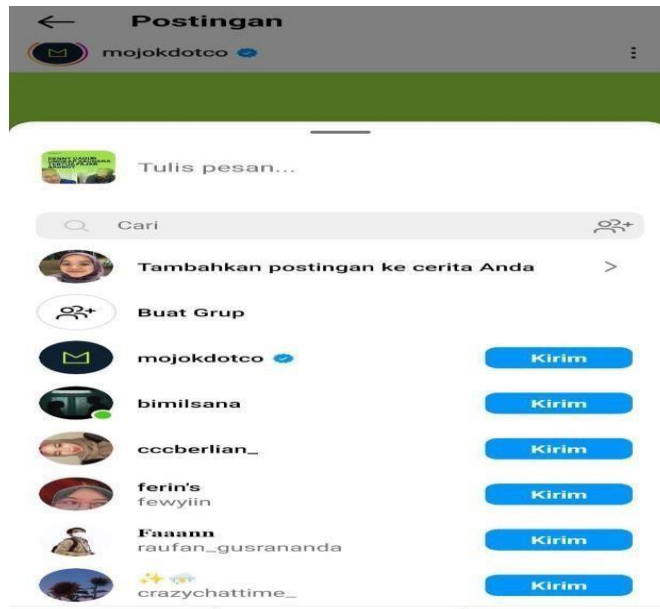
← Postingan
mojokdotco

Tulis pesan...

Cari

Tambahkan postingan ke cerita Anda >

Buat Grup

mojokdotco Kirim

bimilsana Kirim

cccberlian_ Kirim

ferin's
fewyiin Kirim

Faaann
raufan_gusrananda Kirim

✨
crazychattime_ Kirim